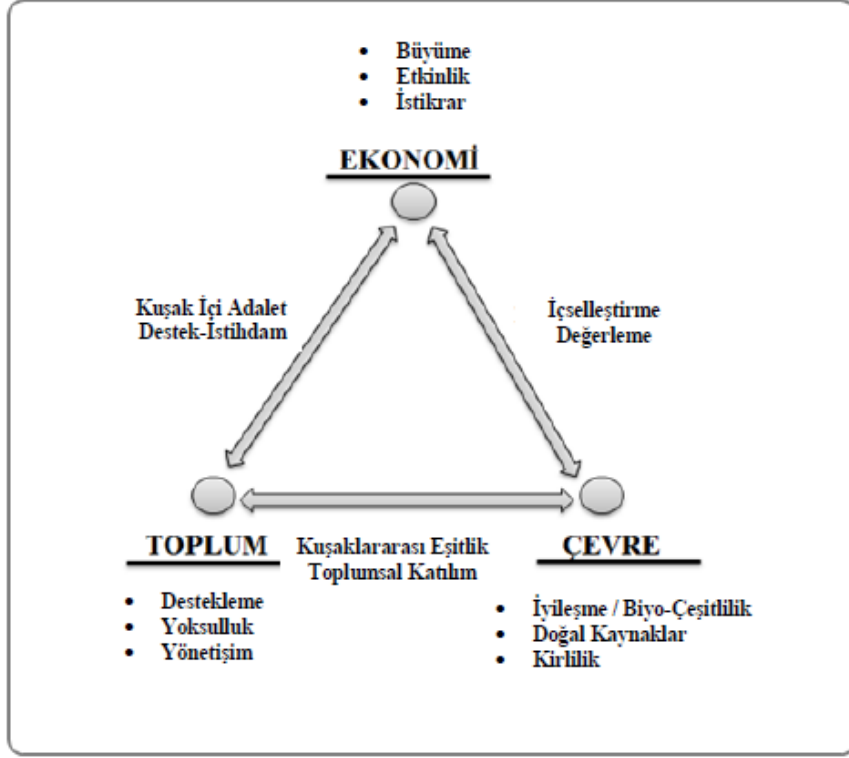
- Büyüme
- Etkinlik
- İstikrar

EKONOMİ

Kuşak İçi Adalet
Destek-İstihdam

İçselleştirme
Değerleme

TOPLUM

Kuşaklararası Eşitlik
Toplumsal Katılım

ÇEVRE

- Destekleme
- Yoksulluk
- Yönetişim

- İyileşme / Biyo-Çeşitlilik
- Doğal Kaynaklar
- Kirlilik